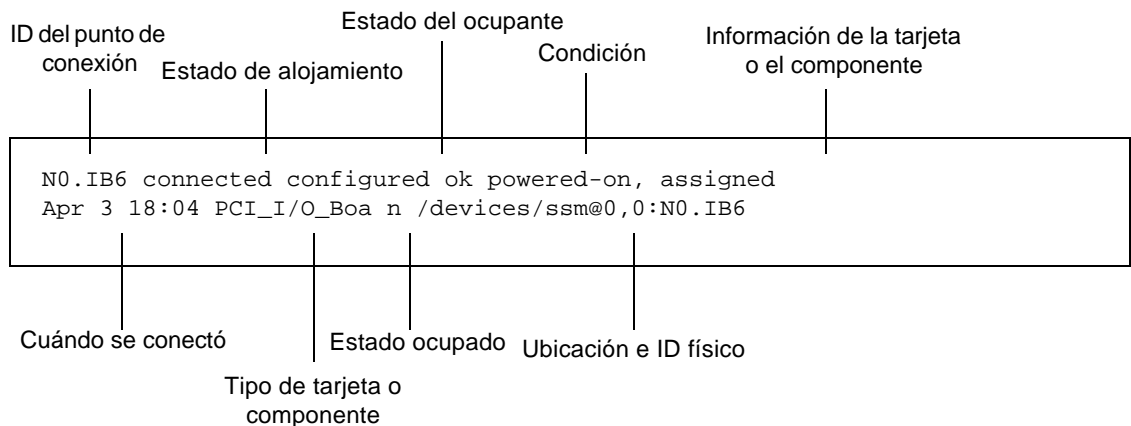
ID del punto de conexión

Estado de alojamiento

Estado del ocupante

Condición

Información de la tarjeta o el componente

N0.IB6 connected configured ok powered-on, assigned
Apr 3 18:04 PCI_I/O_Boa n /devices/ssm@0,0:N0.IB6

Cuándo se conectó

Estado ocupado

Ubicación e ID físico

Tipo de tarjeta o componente